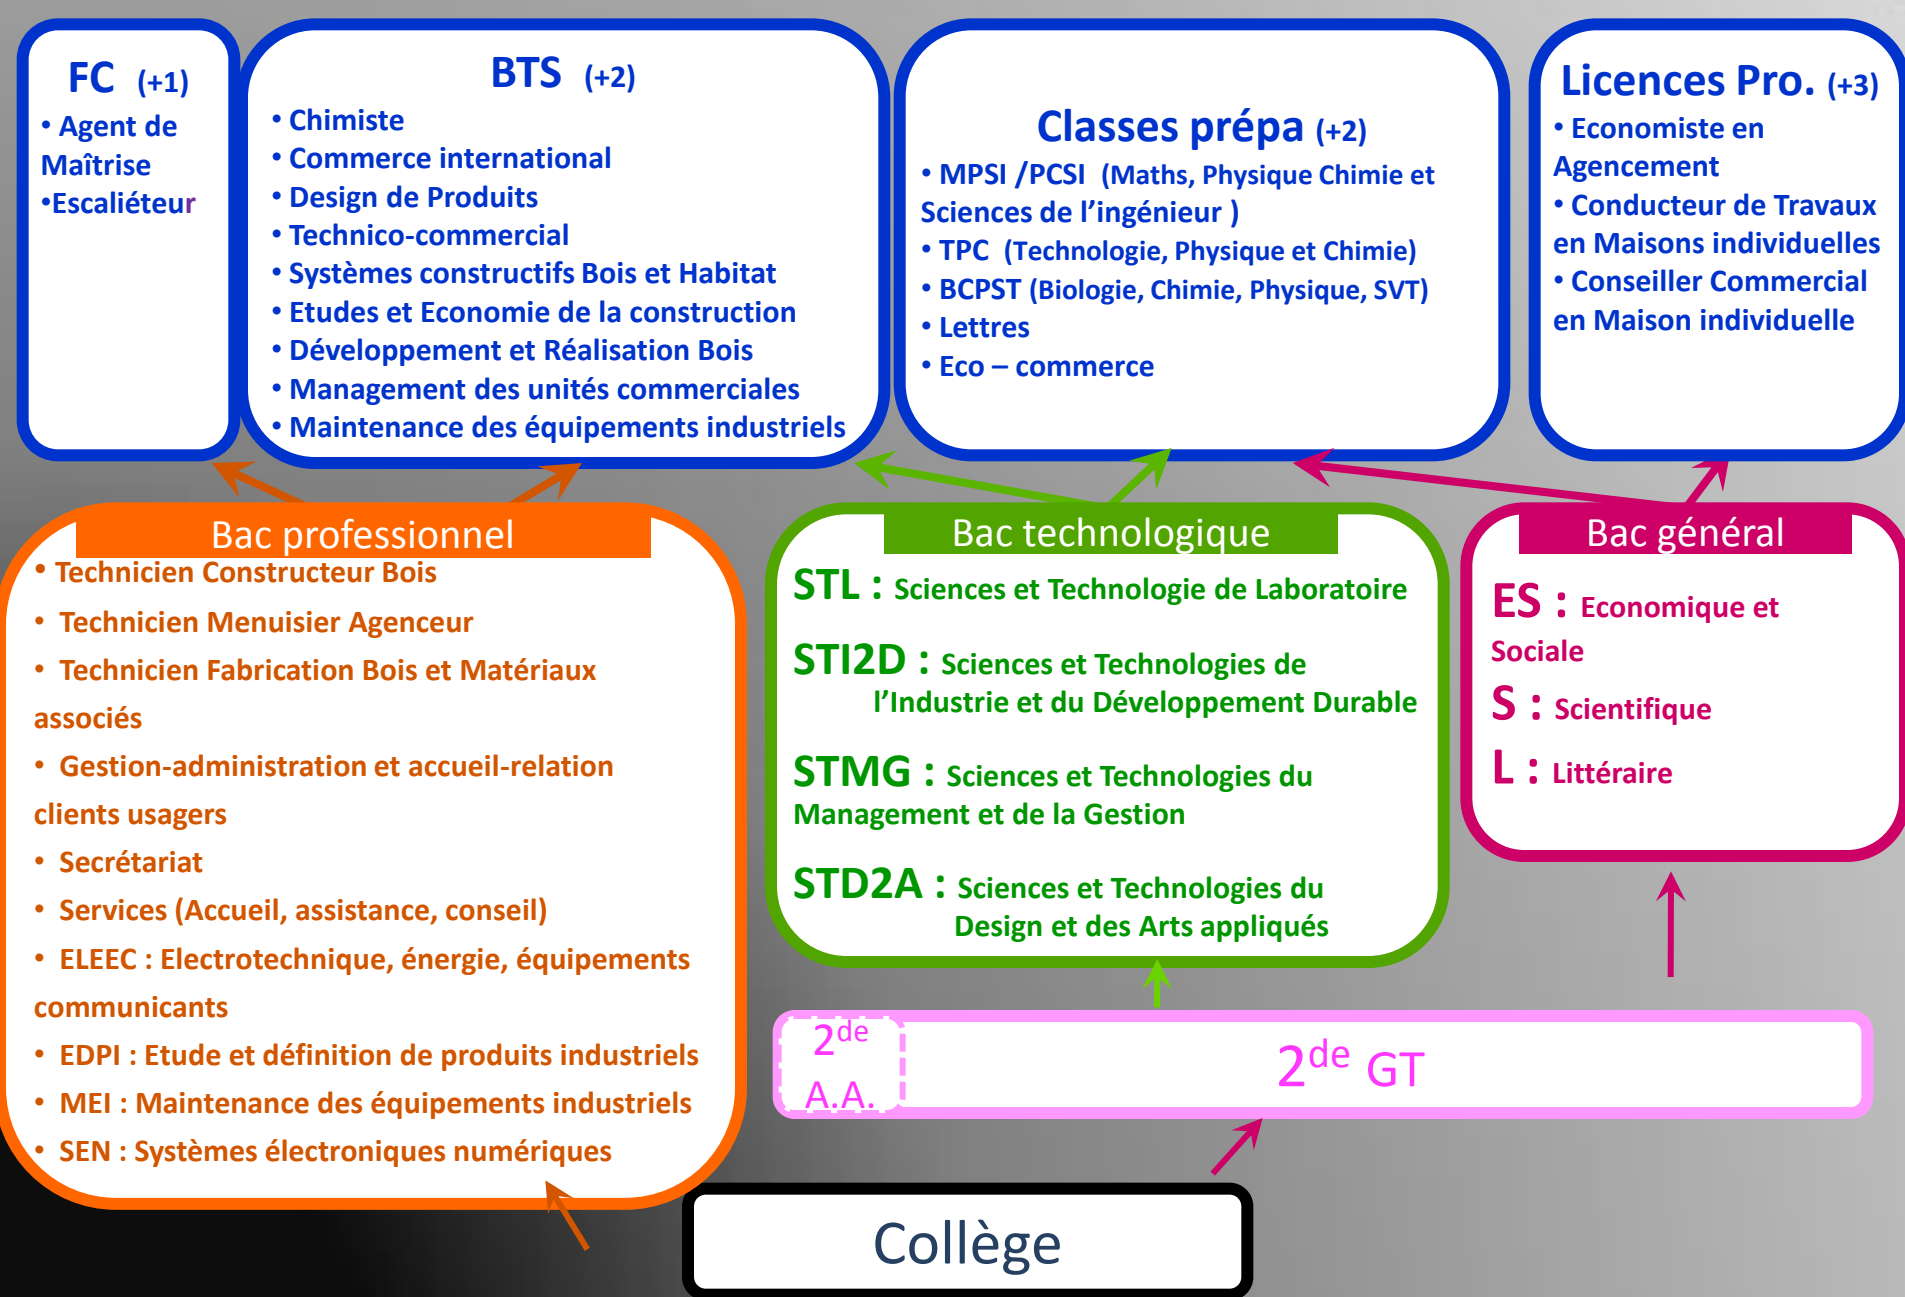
FC (+1)
• Agent de Maîtrise
•Escaliéteur

BTS (+2)
• Chimiste
• Commerce international
• Design de Produits
• Technico-commercial
• Systèmes constructifs Bois et Habitat
• Etudes et Economie de la construction
• Développement et Réalisation Bois
• Management des unités commerciales
• Maintenance des équipements industriels

Classes prépa (+2)
• MPSI /PCSI (Maths, Physique Chimie et Sciences de l'ingénieur )
• TPC (Technologie, Physique et Chimie)
• BCPST (Biologie, Chimie, Physique, SVT)
• Lettres
• Eco – commerce

Licences Pro. (+3)
• Economiste en Agencement
• Conducteur de Travaux en Maisons individuelles
• Conseiller Commercial en Maison individuelle

Bac professionnel
• Technicien Constructeur Bois
• Technicien Menuisier Agenceur
• Technicien Fabrication Bois et Matériaux associés
• Gestion-administration et accueil-relation clients usagers
• Secrétariat
• Services (Accueil, assistance, conseil)
• ELEEC : Electrotechnique, énergie, équipements communicants
• EDPI : Etude et définition de produits industriels
• MEI : Maintenance des équipements industriels
• SEN : Systèmes électroniques numériques

Bac technologique
STL : Sciences et Technologie de Laboratoire
STI2D : Sciences et Technologies de l'Industrie et du Développement Durable
STMG : Sciences et Technologies du Management et de la Gestion
STD2A : Sciences et Technologies du Design et des Arts appliqués

Bac général
ES : Economique et Sociale
S : Scientifique
L : Littéraire

$2^{de}$ A.A.

$2^{de}$ GT

Collège